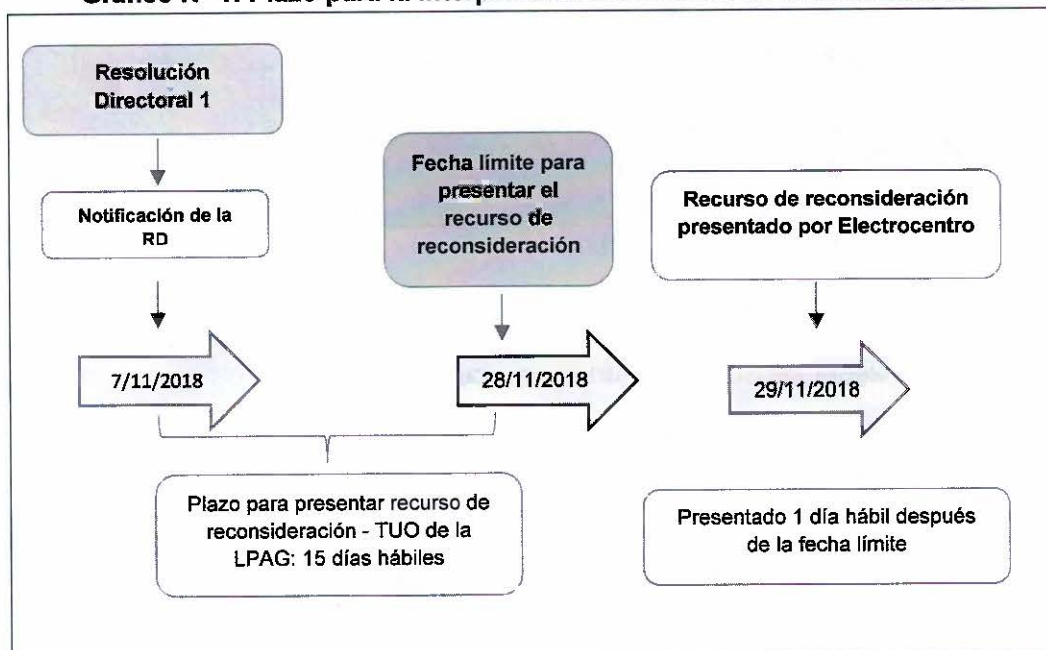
Gráfico N° 1: Plazo para la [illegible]

Resolución Directoral 1

Notificación de la RD

7/11/2018

Fecha límite para presentar el recurso de reconsideración

28/11/2018

Recurso de reconsideración presentado por Electrocentro

29/11/2018

Plazo para presentar recurso de reconsideración - TUO de la LPAG: 15 días hábiles

Presentado 1 día hábil después de la fecha límite